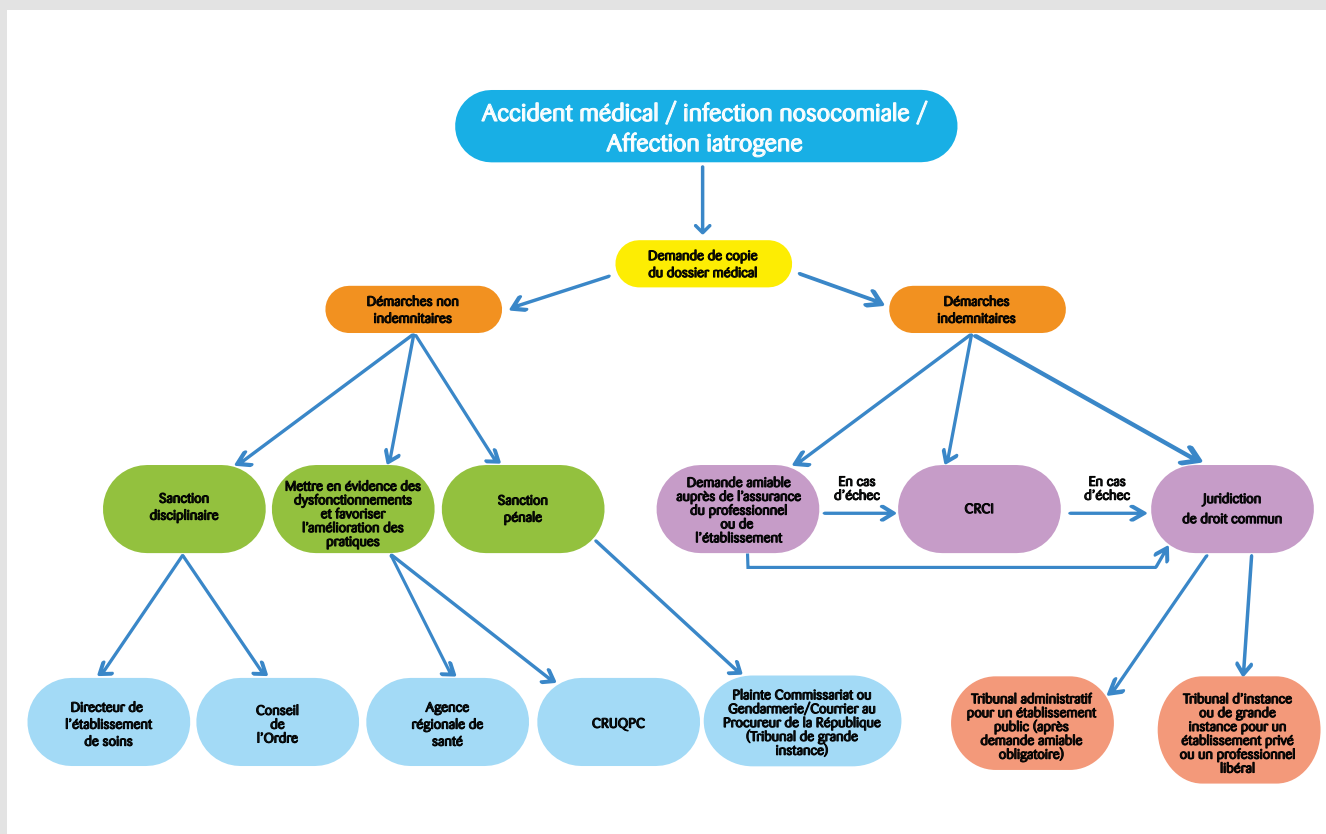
Accident médical / infection nosocomiale / Affection iatrogene

Demande de copie du dossier médical

Démarches non indemnitaires

Démarches indemnitaires

Sanction disciplinaire

Mettre en évidence des dysfonctionnements et favoriser l'amélioration des pratiques

Sanction pénale

Demande amiable auprès de l'assurance du professionnel ou de l'établissement

En cas d'échec

CRCI

En cas d'échec

Juridiction de droit commun

Directeur de l'établissement de soins

Conseil de l'Ordre

Agence régionale de santé

CRUQPC

Plainte Commissariat ou Gendarmerie/Courrier au Procureur de la République (Tribunal de grande instance)

Tribunal administratif pour un établissement public (après demande amiable obligatoire)

Tribunal d'instance ou de grande instance pour un établissement privé ou un professionnel libéral